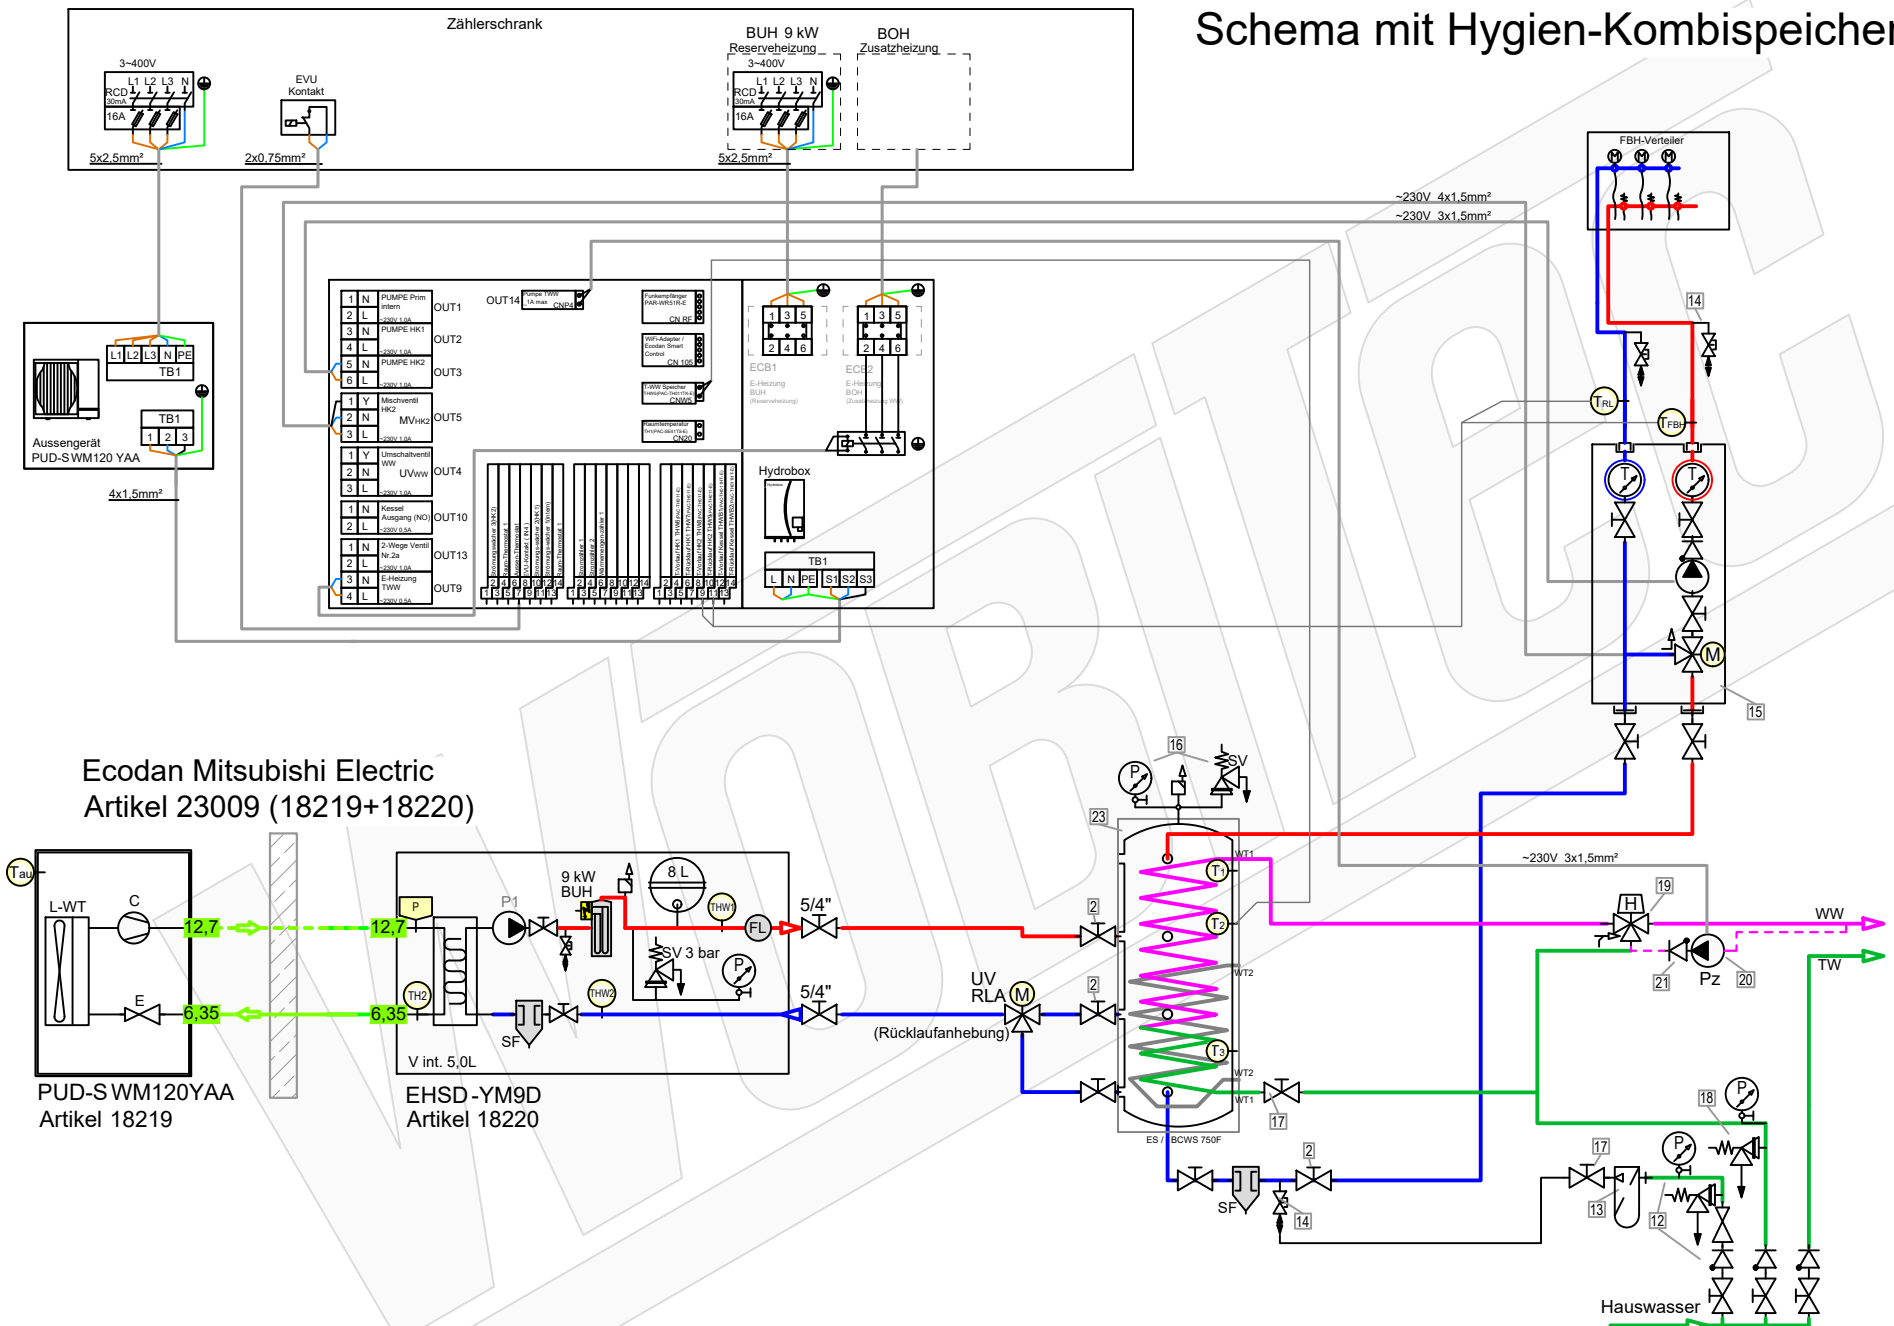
Schema mit Hygien-Kombispeicher

Zählerschrank

3~400V
L1 L2 L3 N
RCD 30mA
16A
5x2,5mm²

EVU Kontakt
2x0,75mm²

BUH 9 kW
Reserveheizung
3~400V
L1 L2 L3 N
RCD 30mA
16A
5x2,5mm²

BOH
Zusatzheizung

FBH-Verteiler

~230V 4x1,5mm²
~230V 3x1,5mm²

L1 L2 L3 N PE
TB1
TB1
1 2 3
Aussengerät
PUD-SWM120 YAA
4x1,5mm²

PUMPE Prim intern OUT1
PUMPE HK1 OUT2
PUMPE HK2 OUT3
Mischventil HK2 MVHK2 OUT5
Umschaltventil WW UVWW OUT4
Kessel Ausgang (NO) OUT10
2-Wege Ventil Nr.2a OUT13
E-Heizung TWW OUT9
OUT14 Pumpe TWW CNP4

Funkempfänger CN RF
WiFi-Adapter / Ecodan Smart Control CN 105
CNW5
CN20

ECB1
E-Heizung BUH
ECB2
E-Heizung BOH

Hydrobox
TB1
L N PE S1 S2 S3

14
TRL
TFBH
15
16
SV
23

Ecodan Mitsubishi Electric
Artikel 23009 (18219+18220)

Tau
L-WT
C
E
12,7
6,35
12,7
6,35
PUD-SWM120YAA
Artikel 18219

P
P1
9 kW
BUH
8 L
THW1
FL
SV 3 bar
P
TH2
THW2
SF
V int. 5,0L
EHSD-YM9D
Artikel 18220

5/4"
5/4"
UV
RLA
M
(Rücklaufanhebung)

2
2
WT1
T1
T2
WT2
T3
WT2
WT1
17
ES / BCWS 750F
2
SF
14

~230V 3x1,5mm²
19
H
WW
21
Pz
20
TW
18
P
17
P
13
12
Hauswasser